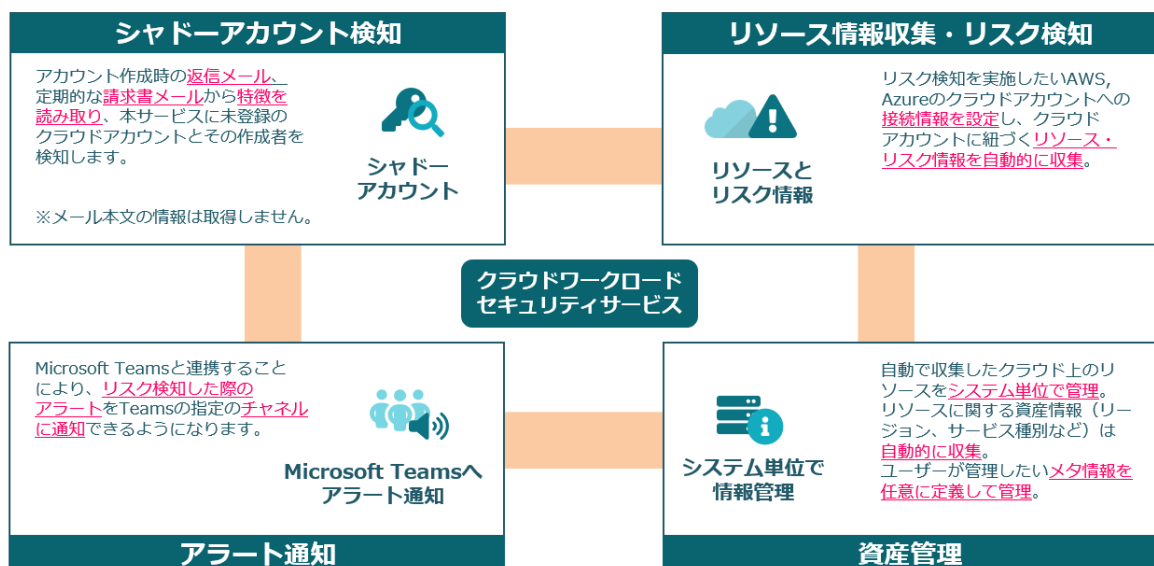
シャドーアカウント検知

アカウント作成時の返信メール、定期的な請求書メールから特徴を読み取り、本サービスに未登録のクラウドアカウントとその作成者を検知します。

シャドーアカウント

※メール本文の情報は取得しません。

リソース情報収集・リスク検知

リスク検知を実施したいAWS, Azureのクラウドアカウントへの接続情報を設定し、クラウドアカウントに紐づくリソース・リスク情報を自動的に収集。

リソースとリスク情報

クラウドワークロードセキュリティサービス

Microsoft Teamsと連携することにより、リスク検知した際のアラートをTeamsの指定のチャネルに通知できるようになります。

Microsoft Teamsへアラート通知

アラート通知

自動で収集したクラウド上のリソースをシステム単位で管理。リソースに関する資産情報（リージョン、サービス種別など）は自動的に収集。ユーザーが管理したいメタ情報を任意に定義して管理。

システム単位で情報管理

資産管理